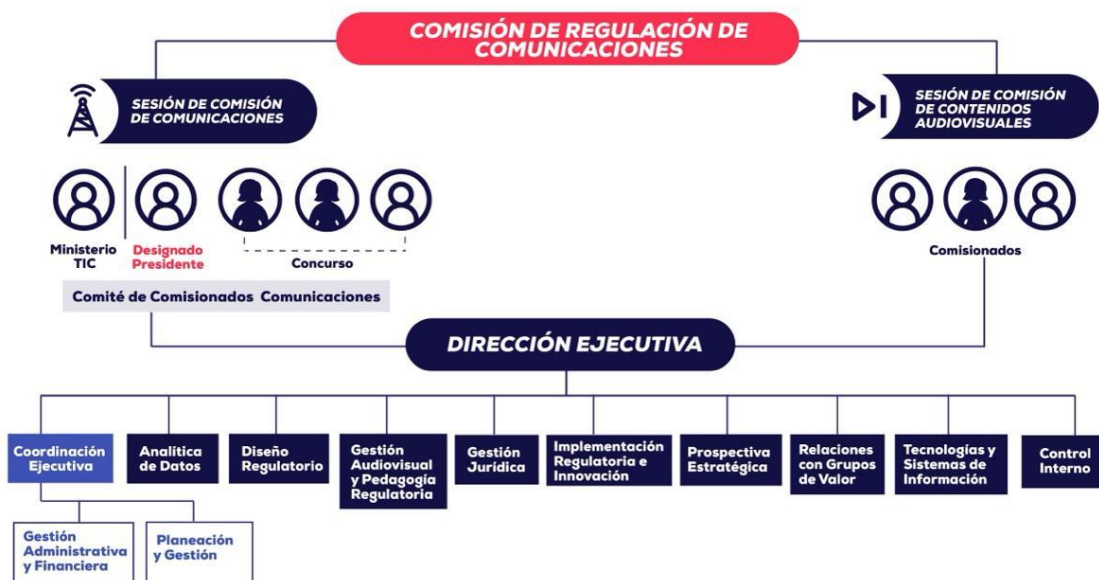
COMISIÓN DE REGULACIÓN DE COMUNICACIONES

SESIÓN DE COMISIÓN DE COMUNICACIONES

SESIÓN DE COMISIÓN DE CONTENIDOS AUDIOVISUALES

Ministerio TIC

Designado Presidente

Concurso

Comisionados

Comité de Comisionados Comunicaciones

DIRECCIÓN EJECUTIVA

Coordinación Ejecutiva

Analítica de Datos

Diseño Regulatorio

Gestión Audiovisual y Pedagogía Regulatoria

Gestión Jurídica

Implementación Regulatoria e Innovación

Prospectiva Estratégica

Relaciones con Grupos de Valor

Tecnologías y Sistemas de Información

Control Interno

Gestión Administrativa y Financiera

Planeación y Gestión